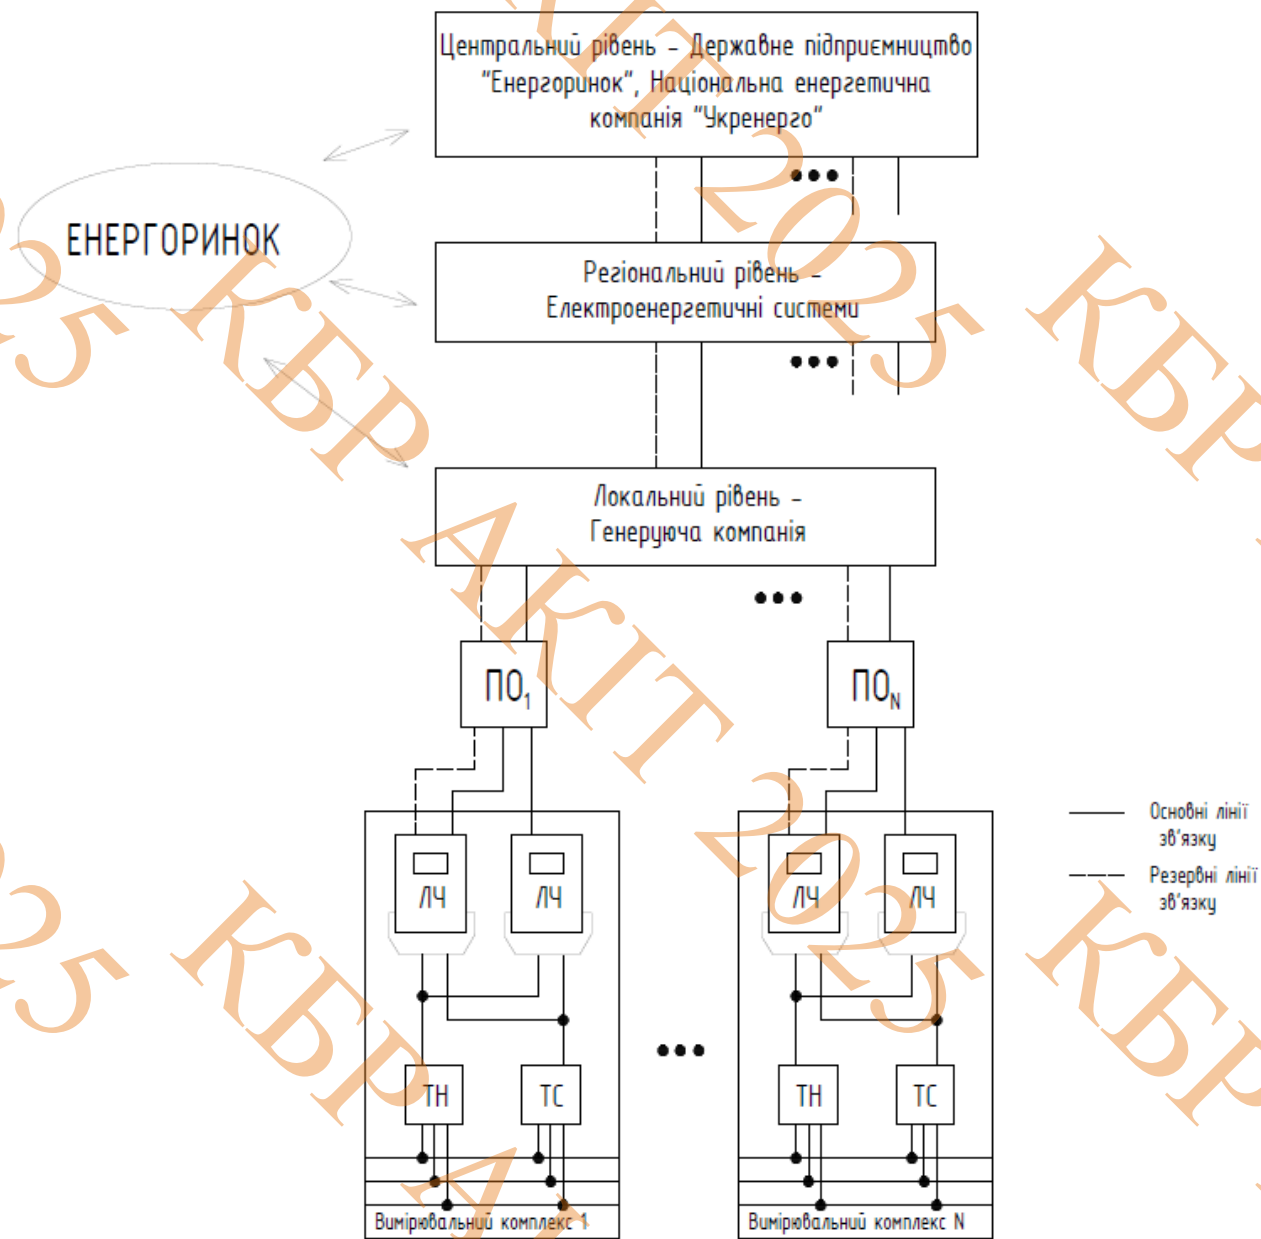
Центральний рівень – Державне підприємництво "Енергоринок", Національна енергетична компанія "Укренерго"

ЕНЕРГОРИНОК

Регіональний рівень – Електроенергетичні системи

Локальний рівень – Генеруюча компанія

$ПО_1$

$ПО_N$

ЛЧ

ЛЧ

ТН

ТС

Вимірювальний комплекс 1

ЛЧ

ЛЧ

ТН

ТС

Вимірювальний комплекс N

Основні лінії зв'язку

Резервні лінії зв'язку

КБР АКІТ 2025 КБР АКІТ 2025 КБР 2025 КБР 2025 КБР